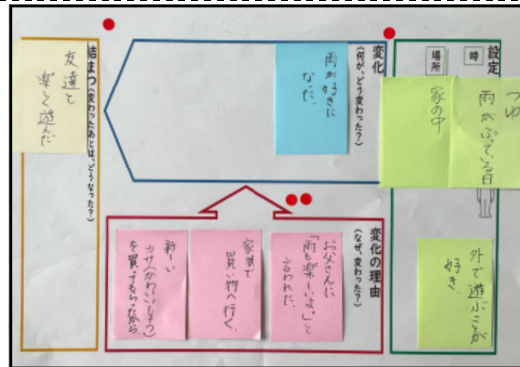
設定

時

場所

つゆ
雨がふっている日

家の中

外で遊ぶことが好き。

変化（何が、どう変わった？）

雨が好きになった。

変化の理由（なぜ、変わった？）

お父さんに「雨も楽しいよ」と言われた。

家族で買い物へ行く。

新しいカサ（かわいいもの）を買ってもらったから。

結まつ（変わったあとは、どうなった？）

友達と楽しく遊んだ